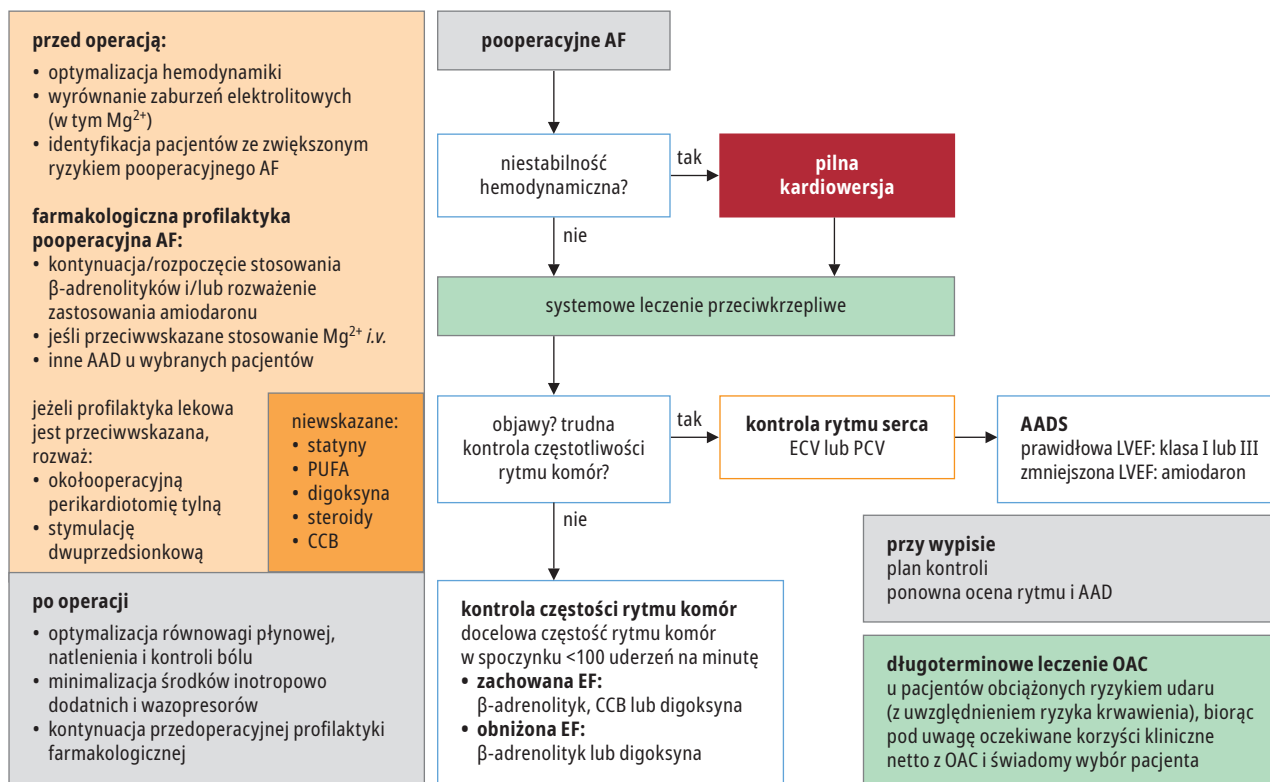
**przed operacją:**
- optymalizacja hemodynamiki
- wyrównanie zaburzeń elektrolitowych (w tym $Mg^{2+}$)
- identyfikacja pacjentów ze zwiększonym ryzykiem pooperacyjnego AF

**farmakologiczna profilaktyka pooperacyjna AF:**
- kontynuacja/rozpoczęcie stosowania β-adrenolityków i/lub rozważenie zastosowania amiodaronu
- jeśli przeciwwskazane stosowanie $Mg^{2+}$ *i.v.*
- inne AAD u wybranych pacjentów

jeżeli profilaktyka lekowa jest przeciwwskazana, rozważ:
- okołooperacyjną perikardiotomię tylną
- stymulację dwuprzedsionkową

niewskazane:
- statyny
- PUFA
- digoksyna
- steroidy
- CCB

**po operacji**
- optymalizacja równowagi płynowej, natlenienia i kontroli bólu
- minimalizacja środków inotropowo dodatnich i wazopresorów
- kontynuacja przedoperacyjnej profilaktyki farmakologicznej

**pooperacyjne AF**

niestabilność hemodynamiczna?

tak

**pilna kardiowersja**

nie

systemowe leczenie przeciwkrzepliwe

objawy? trudna kontrola częstotliwości rytmu komór?

tak

**kontrola rytmu serca**
ECV lub PCV

**AADS**
prawidłowa LVEF: klasa I lub III
zmniejszona LVEF: amiodaron

nie

**kontrola częstości rytmu komór**
docelowa częstość rytmu komór w spoczynku <100 uderzeń na minutę
- **zachowana EF:** β-adrenolityk, CCB lub digoksyna
- **obniżona EF:** β-adrenolityk lub digoksyna

**przy wypisie**
plan kontroli
ponowna ocena rytmu i AAD

**długoterminowe leczenie OAC**
u pacjentów obciążonych ryzykiem udaru (z uwzględnieniem ryzyka krwawienia), biorąc pod uwagę oczekiwane korzyści kliniczne netto z OAC i świadomy wybór pacjenta